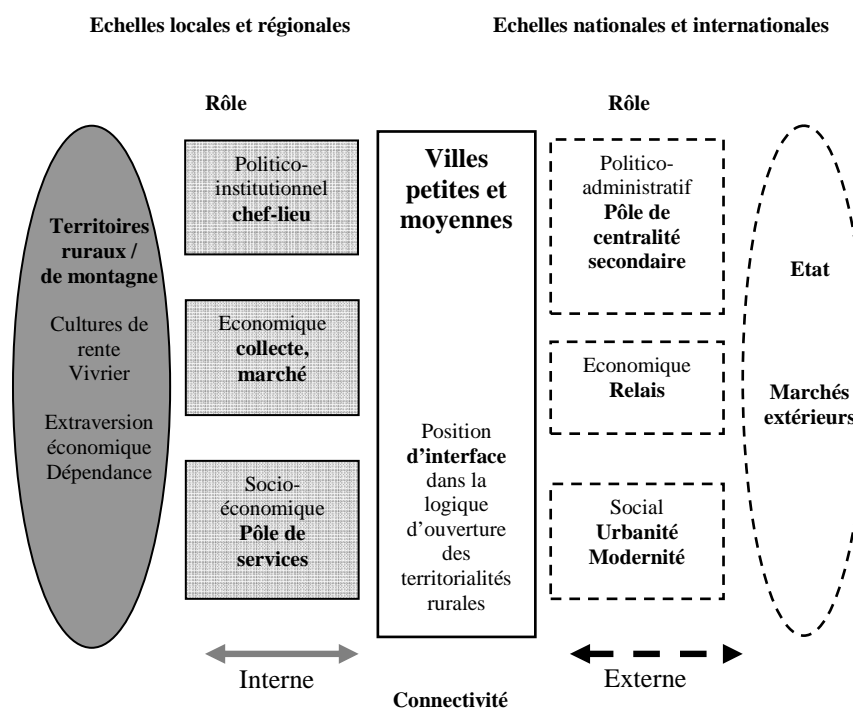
Echelles locales et régionales

Echelles nationales et internationales

Rôle

Rôle

Territoires ruraux / de montagne

Cultures de rente Vivrier

Extraversion économique Dépendance

Politico-institutionnel **chef-lieu**

Economique **collecte, marché**

Socio-économique **Pôle de services**

Villes petites et moyennes

Position **d'interface** dans la logique d'ouverture des territorialités rurales

Politico-administratif **Pôle de centralité secondaire**

Economique **Relais**

Social **Urbanité Modernité**

Etat

Marchés extérieurs

Interne

Externe

Connectivité